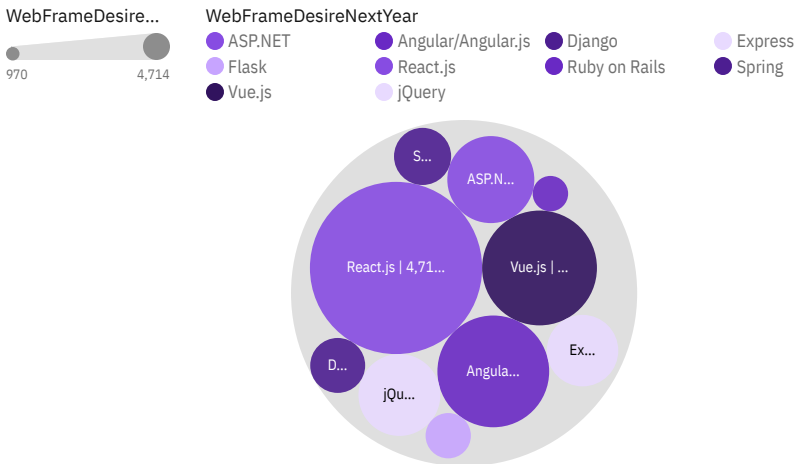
WebFrameDesire...

970 4,714

WebFrameDesireNextYear

ASP.NET
Angular/Angular.js
Django
Express
Flask
React.js
Ruby on Rails
Spring
Vue.js
jQuery

S...
ASP.N...
React.js | 4,71...
Vue.js | ...
D...
jQu...
Angula...
Ex...